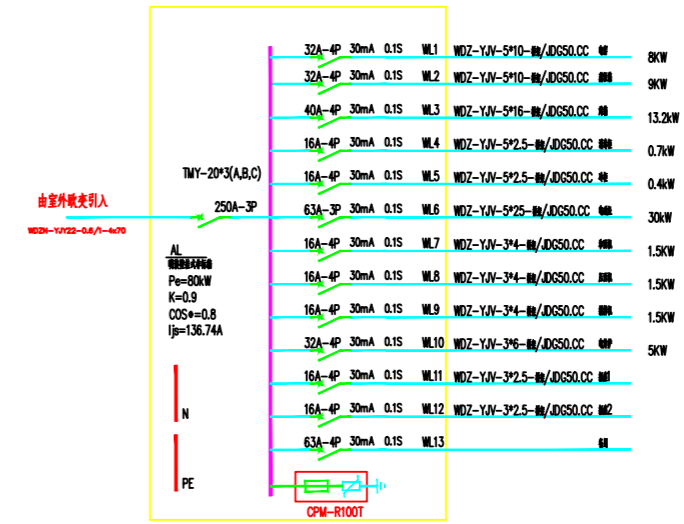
由室外箱变引入
WDZN-YJY22-0.6/1-4x70

TMY-20*3(A,B,C)
250A-3P

AL
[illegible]
Pe=80kW
K=0.9
COSΦ=0.8
Ijs=136.74A

N
PE

| | | | | | |
|---|---|---|---|---|---|
| 32A-4P | 30mA | 0.1S | WL1 | WDZ-YJV-5*10-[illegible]/JDG50.CC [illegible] | 8KW |
| 32A-4P | 30mA | 0.1S | WL2 | WDZ-YJV-5*10-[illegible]/JDG50.CC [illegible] | 9KW |
| 40A-4P | 30mA | 0.1S | WL3 | WDZ-YJV-5*16-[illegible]/JDG50.CC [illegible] | 13.2kW |
| 16A-4P | 30mA | 0.1S | WL4 | WDZ-YJV-5*2.5-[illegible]/JDG50.CC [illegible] | 0.7kW |
| 16A-4P | 30mA | 0.1S | WL5 | WDZ-YJV-5*2.5-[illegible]/JDG50.CC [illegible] | 0.4kW |
| 63A-3P | 30mA | 0.1S | WL6 | WDZ-YJV-5*25-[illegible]/JDG50.CC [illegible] | 30kW |
| 16A-4P | 30mA | 0.1S | WL7 | WDZ-YJV-3*4-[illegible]/JDG50.CC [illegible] | 1.5KW |
| 16A-4P | 30mA | 0.1S | WL8 | WDZ-YJV-3*4-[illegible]/JDG50.CC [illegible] | 1.5KW |
| 16A-4P | 30mA | 0.1S | WL9 | WDZ-YJV-3*4-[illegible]/JDG50.CC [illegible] | 1.5KW |
| 32A-4P | 30mA | 0.1S | WL10 | WDZ-YJV-3*6-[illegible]/JDG50.CC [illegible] | 5KW |
| 16A-4P | 30mA | 0.1S | WL11 | WDZ-YJV-3*2.5-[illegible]/JDG50.CC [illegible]1 | |
| 16A-4P | 30mA | 0.1S | WL12 | WDZ-YJV-3*2.5-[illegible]/JDG50.CC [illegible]2 | |
| 63A-4P | 30mA | 0.1S | WL13 | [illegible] | |

CPM-R100T